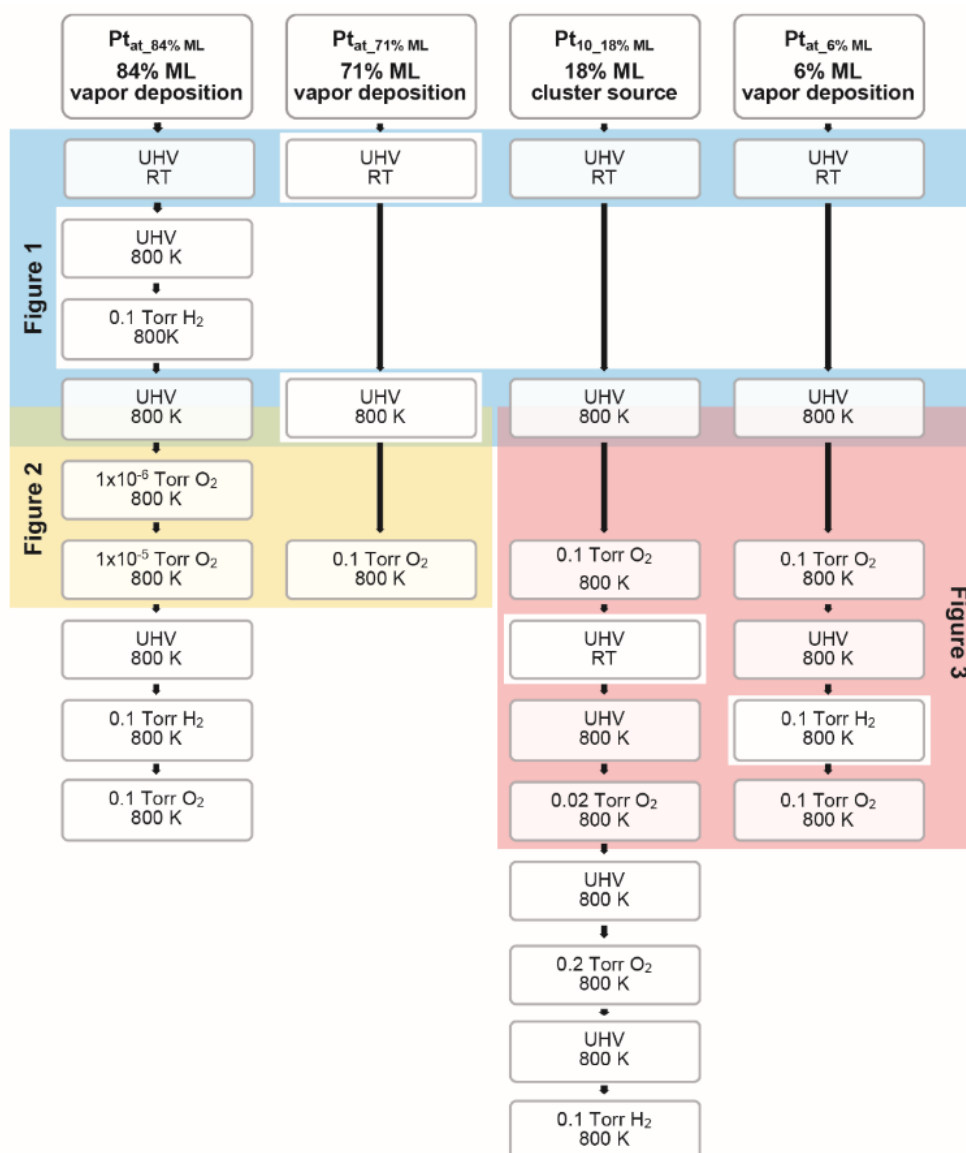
$Pt_{at\_84\% ML}$
84% ML
vapor deposition

$Pt_{at\_71\% ML}$
71% ML
vapor deposition

$Pt_{10\_18\% ML}$
18% ML
cluster source

$Pt_{at\_6\% ML}$
6% ML
vapor deposition

Figure 1

UHV
RT

UHV
RT

UHV
RT

UHV
RT

UHV
800 K

0.1 Torr $H_2$
800K

UHV
800 K

UHV
800 K

UHV
800 K

UHV
800 K

Figure 2

$1x10^{-6}$ Torr $O_2$
800 K

$1x10^{-5}$ Torr $O_2$
800 K

0.1 Torr $O_2$
800 K

0.1 Torr $O_2$
800 K

0.1 Torr $O_2$
800 K

Figure 3

UHV
800 K

UHV
RT

UHV
800 K

0.1 Torr $H_2$
800 K

UHV
800 K

0.1 Torr $H_2$
800 K

0.1 Torr $O_2$
800 K

0.02 Torr $O_2$
800 K

0.1 Torr $O_2$
800 K

UHV
800 K

0.2 Torr $O_2$
800 K

UHV
800 K

0.1 Torr $H_2$
800 K